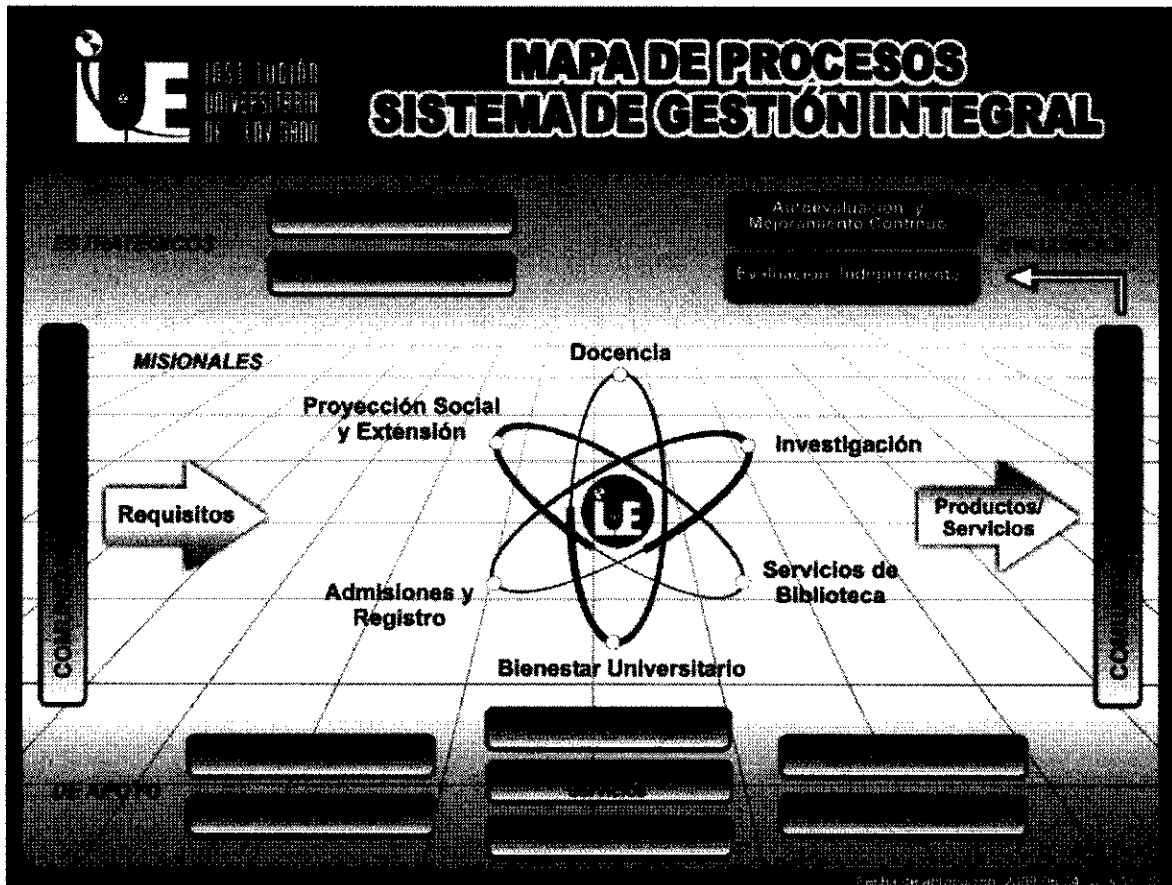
IUE INSTITUCIÓN UNIVERSITARIA DE ENVIGADO

MAPA DE PROCESOS
SISTEMA DE GESTIÓN INTEGRAL

ESTRATÉGICOS

Autoevaluación y Mejoramiento Continuo

Evaluación Independiente

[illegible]

MISIONALES

Docencia

Proyección Social y Extensión

Investigación

Requisitos

IUE

Productos/ Servicios

Admisiones y Registro

Servicios de Biblioteca

Bienestar Universitario

CO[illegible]

CO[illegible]

DE APOYO

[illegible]

Fecha de aprobación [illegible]